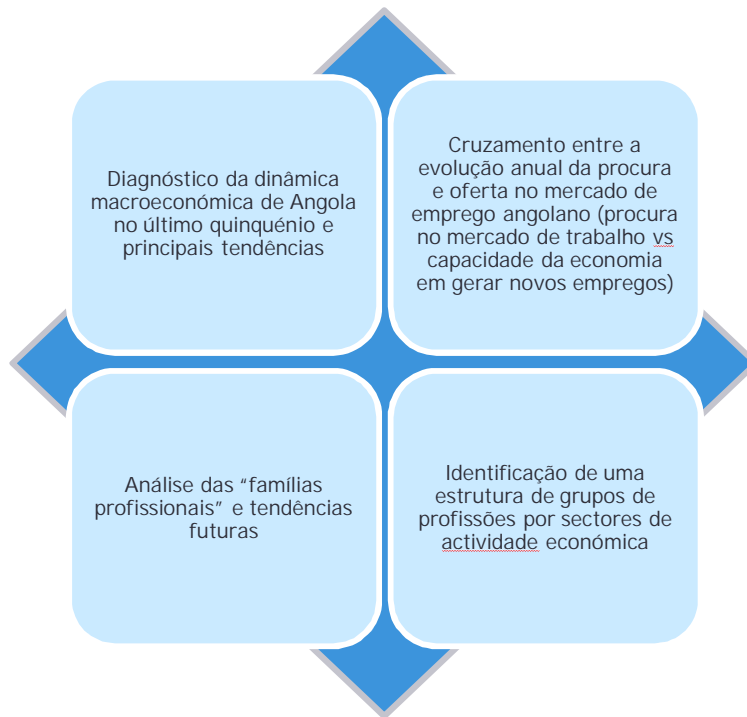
Diagnóstico da dinâmica macroeconómica de Angola no último quinquénio e principais tendências

Cruzamento entre a evolução anual da procura e oferta no mercado de emprego angolano (procura no mercado de trabalho vs capacidade da economia em gerar novos empregos)

Análise das "famílias profissionais" e tendências futuras

Identificação de uma estrutura de grupos de profissões por sectores de actividade económica